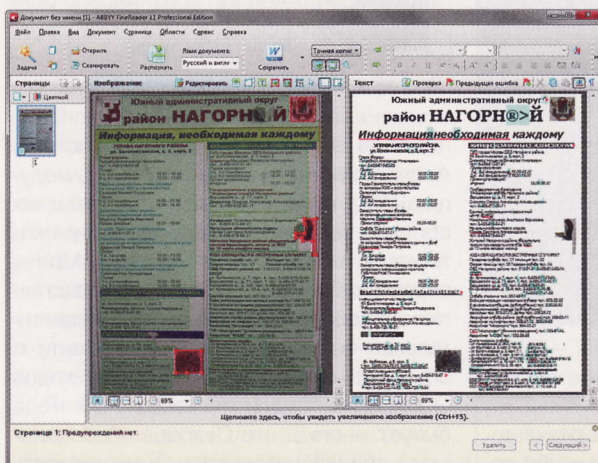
Документ без имени [1] - ABBYY FineReader 11 Professional Edition

Файл Правка Вид Документ Страница Области Сервис Справка

Задача Открыть Сканировать Распознать Язык документа: Русский и англ Сохранить Точная копия

Страницы Цветной

1

Изображение Редактировать

Южный административный округ
район НАГОРНЫЙ
Информация, необходимая каждому

69%

Текст Проверка Предыдущая ошибка

Южный административный округ
район НАГОРН®>Й
Информациянеобходимая каждому

69%

Щелкните здесь, чтобы увидеть увеличенное изображение (Ctrl+F5).

Страница 1: Предупреждений нет.

Удалить Следующий